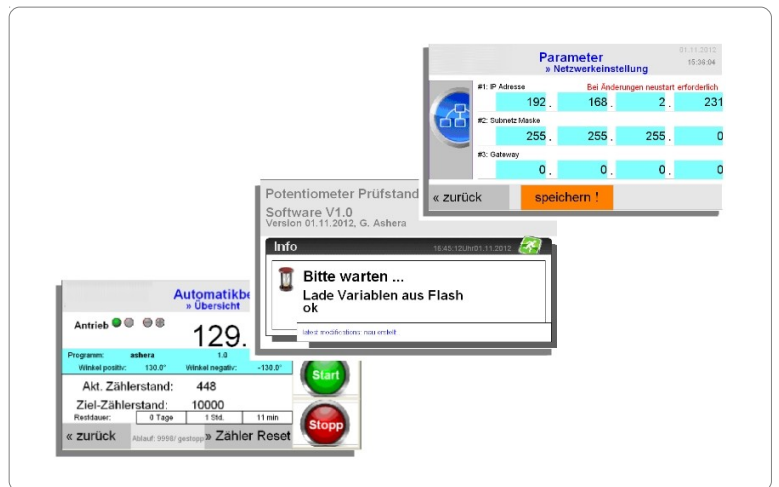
Parameter
» Netzwerkeinstellung
01.11.2012
15:38:04

#1: IP Adresse
Bei Änderungen neustart erforderlich
192 . 168 . 2 . 231

#2: Subnetz Maske
255 . 255 . 255 . 0

#3: Gateway
0 . 0 . 0 . 0

« zurück
speichern !

Potentiometer Prüfstand
Software V1.0
Version 01.11.2012, G. Ashera

Info
16:45:12Uhr01.11.2012

Bitte warten ...
Lade Variablen aus Flash
ok

latest modifications: neu erstellt

Automatikbe
» Übersicht

Antrieb
129.

Programm: ashera 1.0
Winkel positiv: 130.0° Winkel negativ: -130.0°

Akt. Zählerstand: 448
Ziel-Zählerstand: 10000

Restdauer: 0 Tage 1 Std. 11 min

Start
Stopp

« zurück
Ablauf: 9998/ gestopp
» Zähler Reset